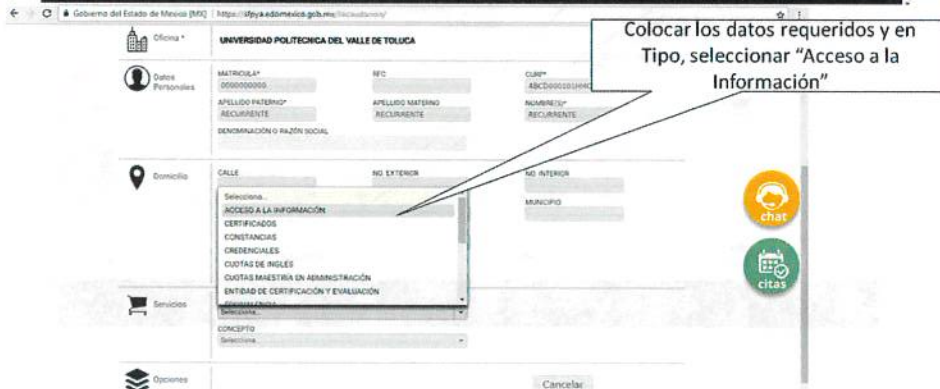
Gobierno del Estado de Mexico [MX] | https://sfpya.edomexico.gob.mx/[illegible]

Oficina * UNIVERSIDAD POLITECNICA DEL VALLE DE TOLUCA

Colocar los datos requeridos y en Tipo, seleccionar "Acceso a la Información"

Datos Personales

MATRICULA* 0000000000

RFC

CURP* ABCD000101HM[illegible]

APELLIDO PATERNO* RECURRENTE

APELLIDO MATERNO RECURRENTE

NOMBRE(S)* RECURRENTE

DENOMINACIÓN O RAZÓN SOCIAL

Domicilio

CALLE

NO EXTERIOR

NO INTERIOR

MUNICIPIO

Selecciona...
ACCESO A LA INFORMACIÓN
CERTIFICADOS
CONSTANCIAS
CREDENCIALES
CUOTAS DE INGLES
CUOTAS MAESTRIA EN ADMINISTRACIÓN
ENTIDAD DE CERTIFICACIÓN Y EVALUACIÓN
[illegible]

chat

citas

Servicios

Selecciona...

CONCEPTO
Selecciona...

Opciones

Cancelar